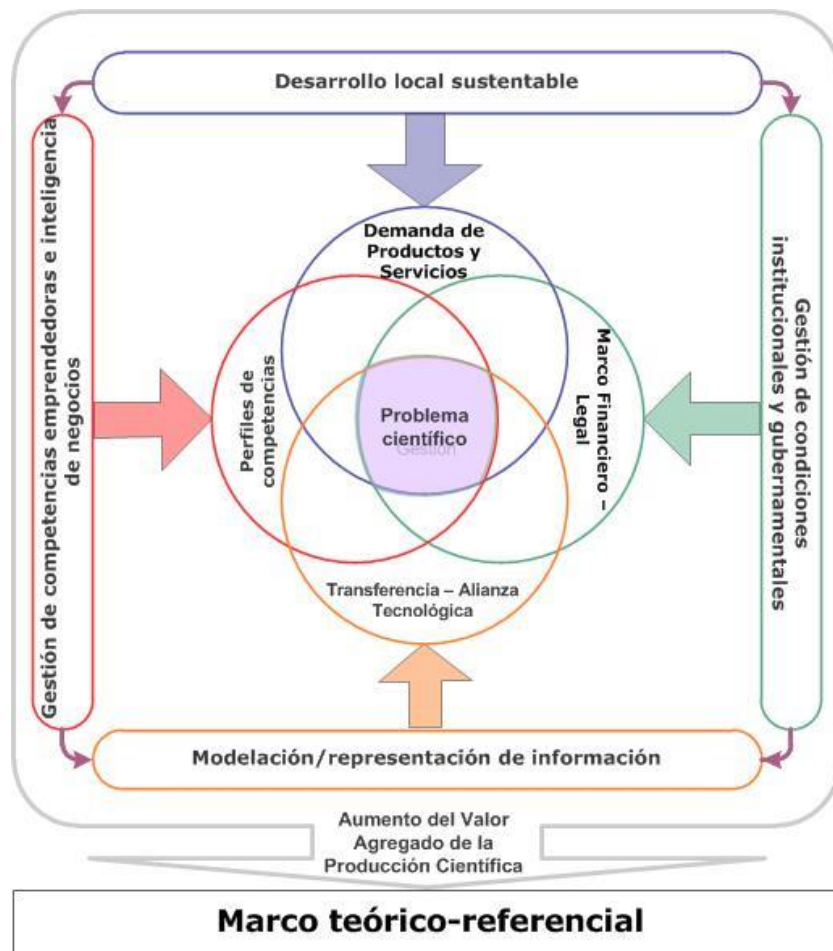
Desarrollo local sustentable

Gestión de competencias emprendedoras e inteligencia de negocios

Gestión de condiciones institucionales y gubernamentales

Demanda de Productos y Servicios

Perfiles de competencias

Marco Financiero – Legal

Problema científico

Gestión

Transferencia – Alianza Tecnológica

Modelación/representación de información

Aumento del Valor Agregado de la Producción Científica

Marco teórico-referencial